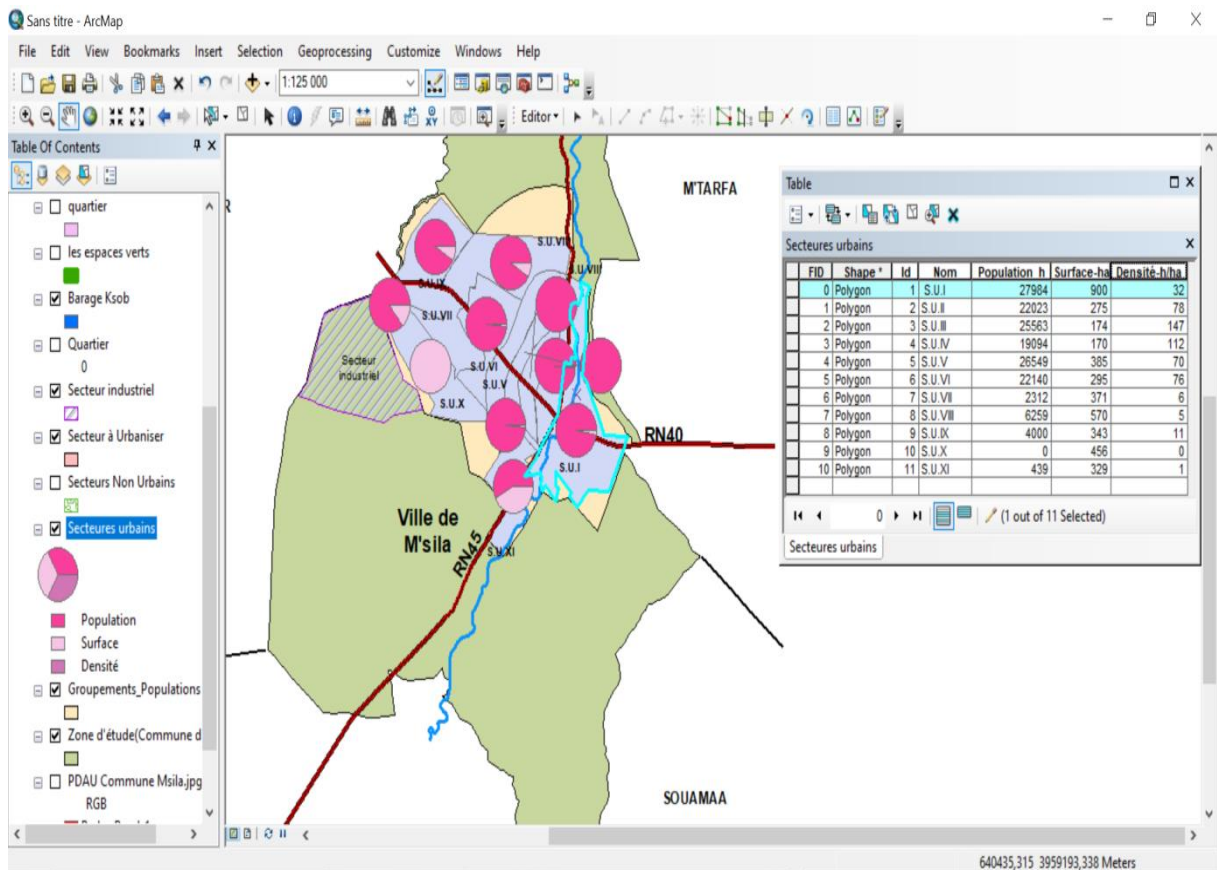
Sans titre - ArcMap

File Edit View Bookmarks Insert Selection Geoprocessing Customize Windows Help

1:125 000

Editor▾

Table Of Contents

quartier

les espaces verts

Barage Ksob

Quartier
0

Secteur industriel

Secteur à Urbaniser

Secteurs Non Urbains

Secteures urbains

Population
Surface
Densité

Groupements_Populations

Zone d'étude(Commune d

PDAU Commune Msila.jpg
RGB

M'TARFA

S.U.VII
S.U.VIII
S.U.IX
S.U.VII
Secteur industriel
S.U.VI
S.U.V
S.U.X
S.U.I
RN40
Ville de M'sila
RN45
S.U.XI

SOUAMAA

Table

Secteures urbains

| FID | Shape * | Id | Nom | Population_h | Surface-ha | Densité-h/ha |
|---|---|---|---|---|---|---|
| 0 | Polygon | 1 | S.U.I | 27984 | 900 | 32 |
| 1 | Polygon | 2 | S.U.II | 22023 | 275 | 78 |
| 2 | Polygon | 3 | S.U.III | 25563 | 174 | 147 |
| 3 | Polygon | 4 | S.U.IV | 19094 | 170 | 112 |
| 4 | Polygon | 5 | S.U.V | 26549 | 385 | 70 |
| 5 | Polygon | 6 | S.U.VI | 22140 | 295 | 76 |
| 6 | Polygon | 7 | S.U.VII | 2312 | 371 | 6 |
| 7 | Polygon | 8 | S.U.VIII | 6259 | 570 | 5 |
| 8 | Polygon | 9 | S.U.IX | 4000 | 343 | 11 |
| 9 | Polygon | 10 | S.U.X | 0 | 456 | 0 |
| 10 | Polygon | 11 | S.U.XI | 439 | 329 | 1 |

0 (1 out of 11 Selected)

Secteures urbains

640435,315 3959193,338 Meters